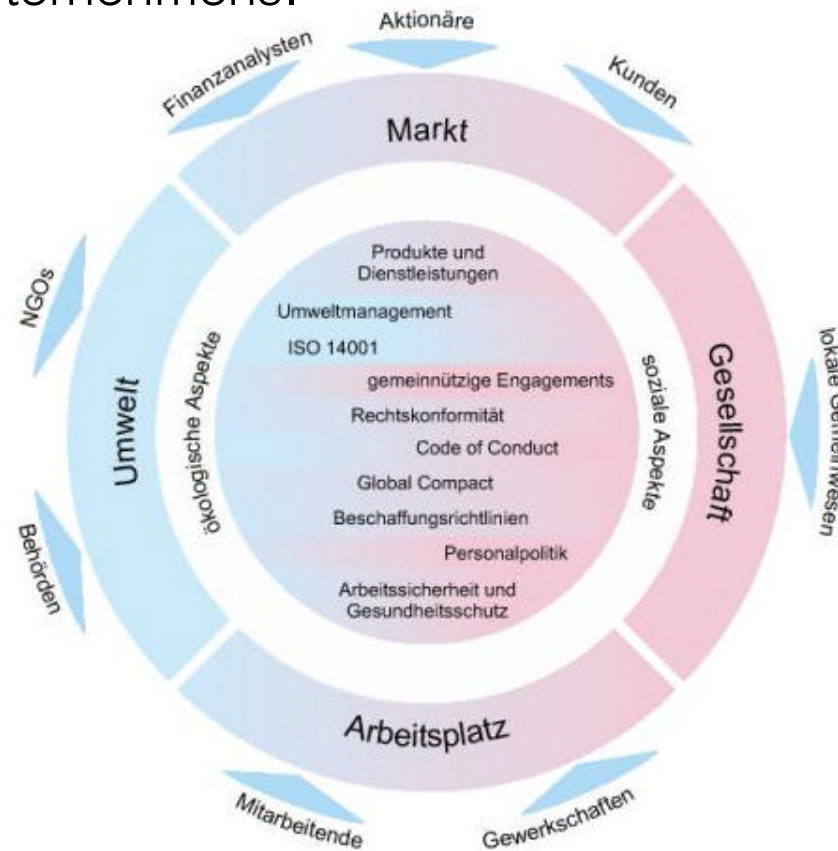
ternehmens:

Aktionäre

Finanzanalysten

Kunden

Markt

NGOs

Umwelt

Behörden

ökologische Aspekte

Produkte und Dienstleistungen

Umweltmanagement

ISO 14001

gemeinnützige Engagements

Rechtskonformität

Code of Conduct

Global Compact

Beschaffungsrichtlinien

Personalpolitik

Arbeitssicherheit und Gesundheitsschutz

soziale Aspekte

Gesellschaft

lokale Gemeinwesen

Arbeitsplatz

Mitarbeitende

Gewerkschaften